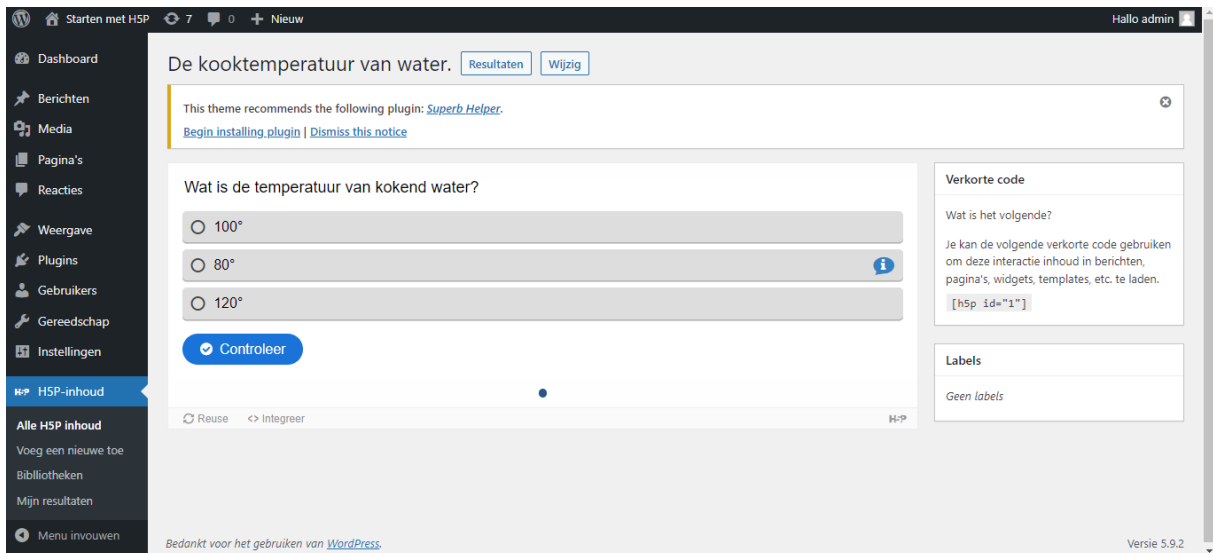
Starten met H5P 7 0 + Nieuw Hallo admin

Dashboard
Berichten
Media
Pagina's
Reacties
Weergave
Plugins
Gebruikers
Gereedschap
Instellingen
H5P-inhoud
Alle H5P inhoud
Voeg een nieuwe toe
Bibliotheken
Mijn resultaten
Menu invouwen

De kooktemperatuur van water. Resultaten Wijzig

This theme recommends the following plugin: Superb Helper.
Begin installing plugin | Dismiss this notice

Wat is de temperatuur van kokend water?

100°

80°

120°

Controleer

Reuse <> Integreer H-P

Verkorte code

Wat is het volgende?

Je kan de volgende verkorte code gebruiken om deze interactie inhoud in berichten, pagina's, widgets, templates, etc. te laden.

[h5p id="1"]

Labels

Geen labels

Bedankt voor het gebruiken van WordPress.

Versie 5.9.2